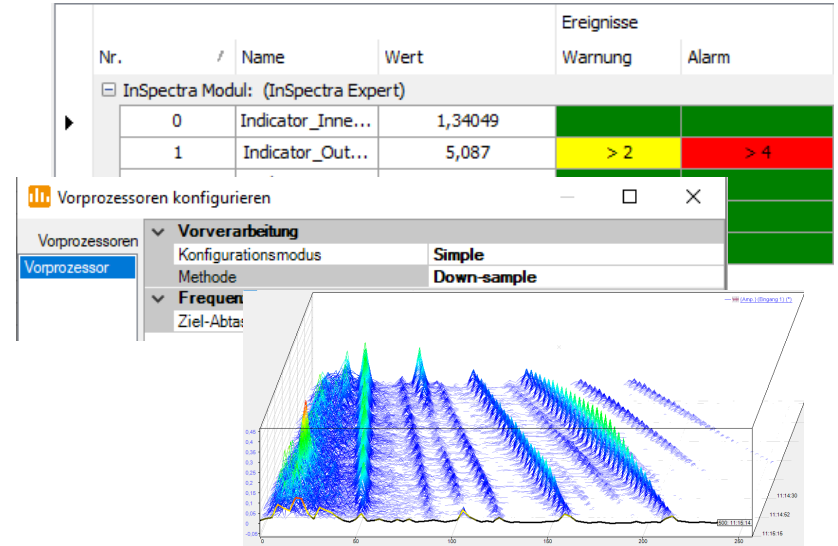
Ereignisse

| Nr. | Name | Wert | Warnung | Alarm |
|---|---|---|---|---|
| ⊟ InSpectra Modul: (InSpectra Expert) | | | | |
| 0 | Indicator_Inne... | 1,34049 | | |
| 1 | Indicator_Out... | 5,087 | > 2 | > 4 |

Vorprozessoren konfigurieren

Vorprozessoren

Vorprozessor

Vorverarbeitung

| Konfigurationsmodus | Simple |
|---|---|
| Methode | Down-sample |

Frequen

Ziel-Abtas

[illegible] (Amp.) (Eingang 1) (*)

0,45
0,4
0,35
0,3
0,25
0,2
0,15
0,1
0,05
0
-0,05

0 50 100 150 200 250

11:14:30
11:14:52
11:15:15
500: 11:15:14